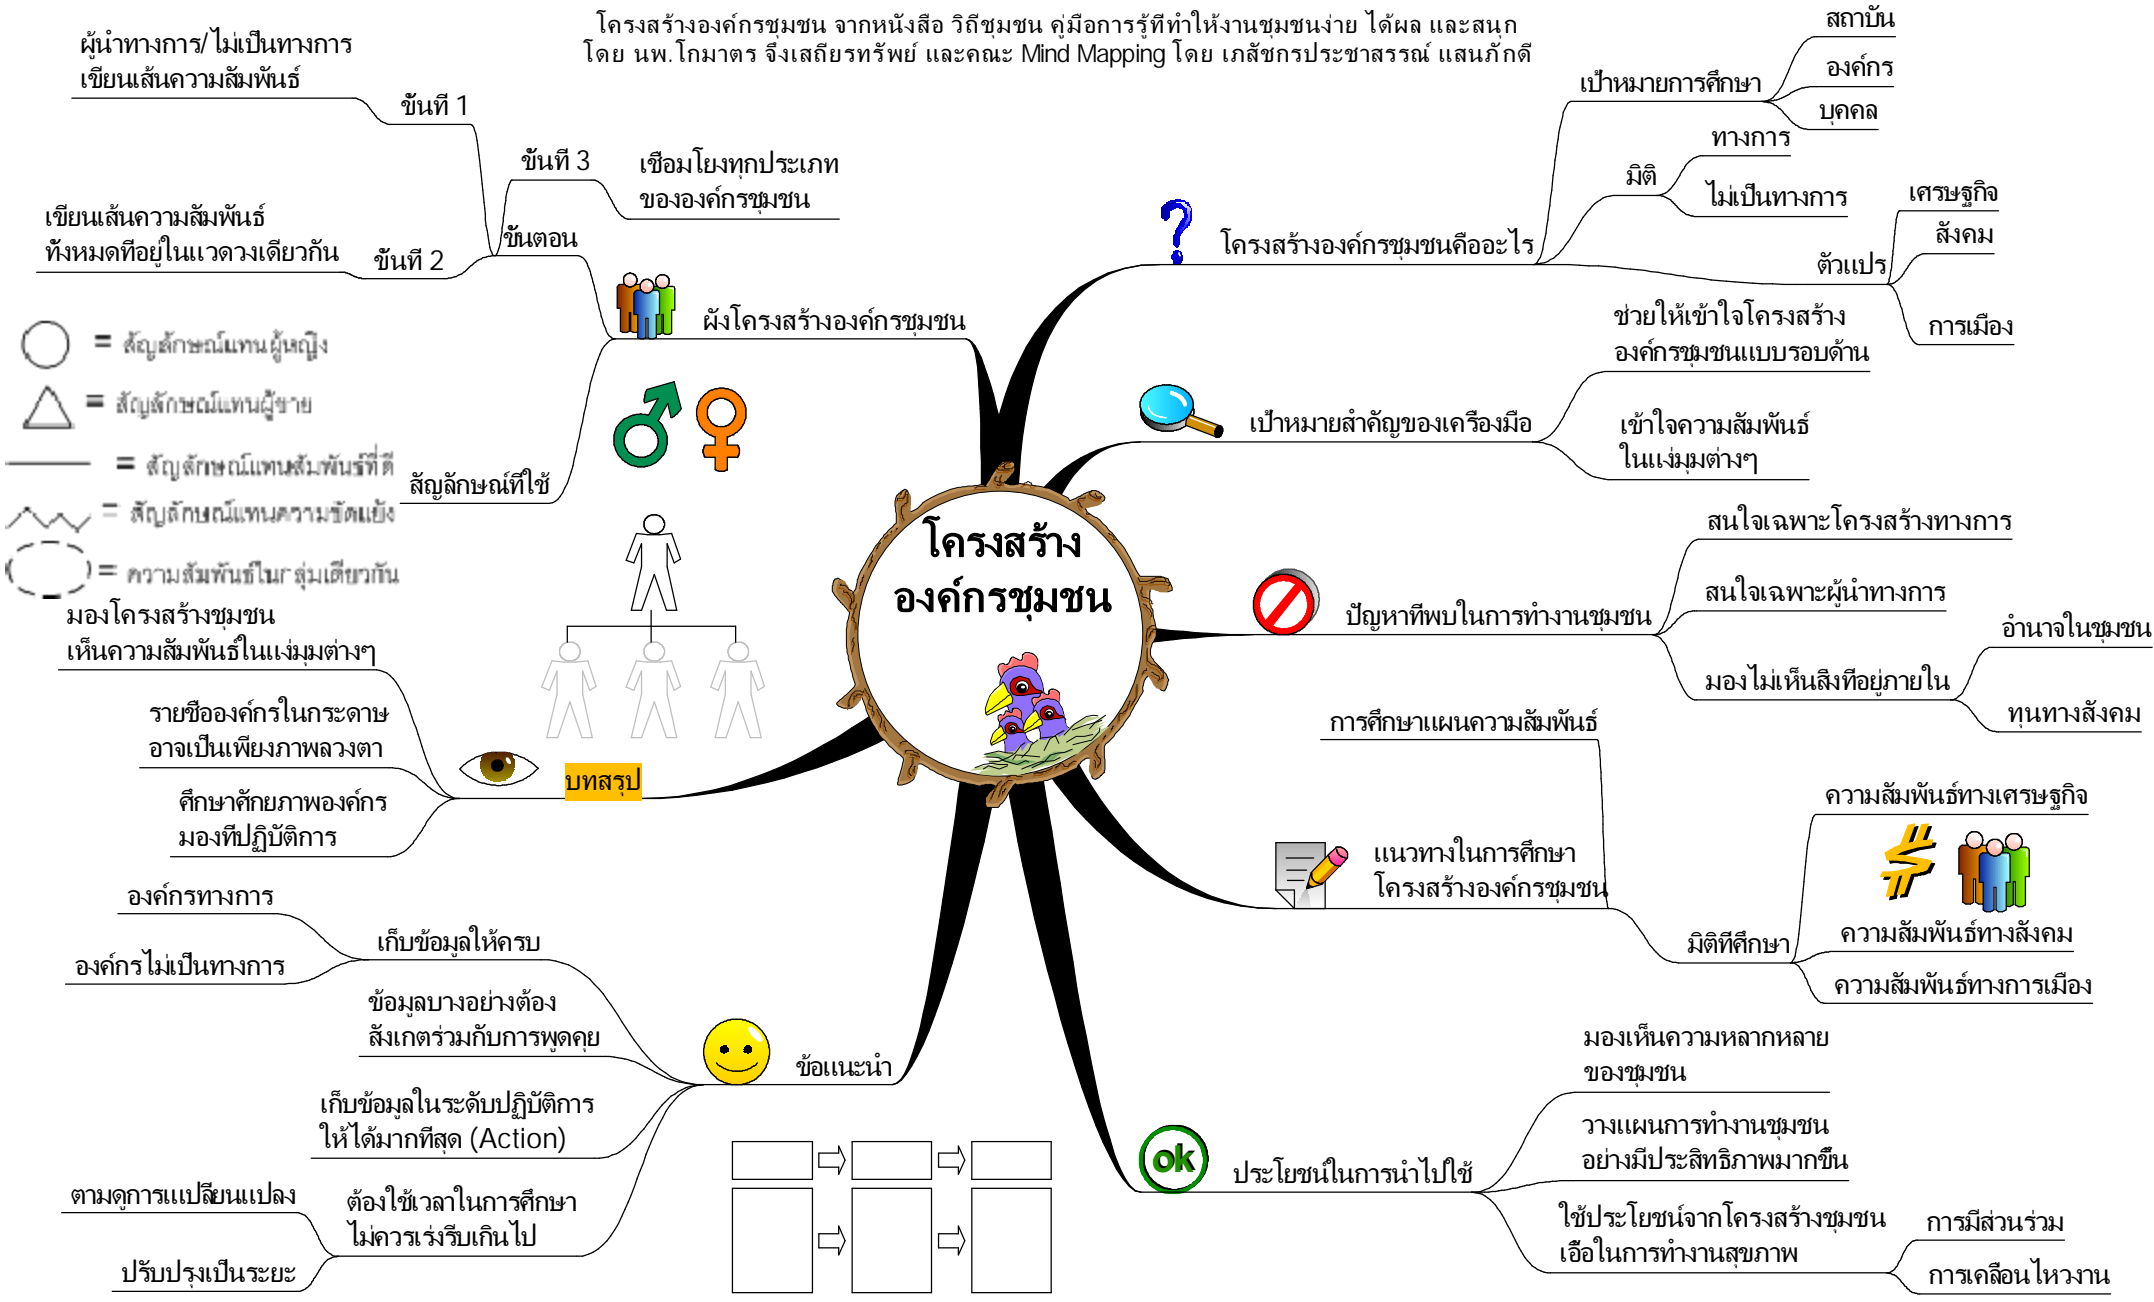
โครงสร้างองค์กรชุมชน จากหนังสือ วิถีชุมชน คู่มือการรู้ที่ทำให้งานชุมชนง่าย ได้ผล และสนุก
โดย นพ.โกมาตร จึงเสถียรทรัพย์ และคณะ Mind Mapping โดย เภสัชกรประชาสรรณ์ แสนภักดี

โครงสร้าง
องค์กรชุมชน

ผังโครงสร้างองค์กรชุมชน
ขั้นตอน
ขั้นที่ 1
ผู้นำทางการ/ไม่เป็นทางการ
เขียนเส้นความสัมพันธ์
ขั้นที่ 2
เขียนเส้นความสัมพันธ์
ทั้งหมดที่อยู่ในแวดวงเดียวกัน
ขั้นที่ 3
เชื่อมโยงทุกประเภท
ขององค์กรชุมชน
สัญลักษณ์ที่ใช้
= สัญลักษณ์แทนผู้หญิง
= สัญลักษณ์แทนผู้ชาย
= สัญลักษณ์แทนสัมพันธ์ที่ดี
= สัญลักษณ์แทนความขัดแย้ง
= ความสัมพันธ์ในกลุ่มเดียวกัน

บทสรุป
มองโครงสร้างชุมชน
เห็นความสัมพันธ์ในแง่มุมต่างๆ
รายชื่อองค์กรในกระดาษ
อาจเป็นเพียงภาพลวงตา
ศึกษาศักยภาพองค์กร
มองที่ปฏิบัติการ

ข้อแนะนำ
เก็บข้อมูลให้ครบ
องค์กรทางการ
องค์กรไม่เป็นทางการ
ข้อมูลบางอย่างต้อง
สังเกตร่วมกับการพูดคุย
เก็บข้อมูลในระดับปฏิบัติการ
ให้ได้มากที่สุด (Action)
ต้องใช้เวลาในการศึกษา
ไม่ควรเร่งรีบเกินไป
ตามดูการแเปลี่ยนแปลง
ปรับปรุงเป็นระยะ

โครงสร้างองค์กรชุมชนคืออะไร
เป้าหมายการศึกษา
สถาบัน
องค์กร
บุคคล
มิติ
ทางการ
ไม่เป็นทางการ
ตัวแปร
เศรษฐกิจ
สังคม
การเมือง

เป้าหมายสำคัญของเครื่องมือ
ช่วยให้เข้าใจโครงสร้าง
องค์กรชุมชนแบบรอบด้าน
เข้าใจความสัมพันธ์
ในแง่มุมต่างๆ

ปัญหาที่พบในการทำงานชุมชน
สนใจเฉพาะโครงสร้างทางการ
สนใจเฉพาะผู้นำทางการ
มองไม่เห็นสิ่งที่อยู่ภายใน
อำนาจในชุมชน
ทุนทางสังคม

แนวทางในการศึกษา
โครงสร้างองค์กรชุมชน
การศึกษาแผนความสัมพันธ์
มิติที่ศึกษา
ความสัมพันธ์ทางเศรษฐกิจ
ความสัมพันธ์ทางสังคม
ความสัมพันธ์ทางการเมือง

ok
ประโยชน์ในการนำไปใช้
มองเห็นความหลากหลาย
ของชุมชน
วางแผนการทำงานชุมชน
อย่างมีประสิทธิภาพมากขึ้น
ใช้ประโยชน์จากโครงสร้างชุมชน
เอื้อในการทำงานสุขภาพ
การมีส่วนร่วม
การเคลื่อนไหวงาน